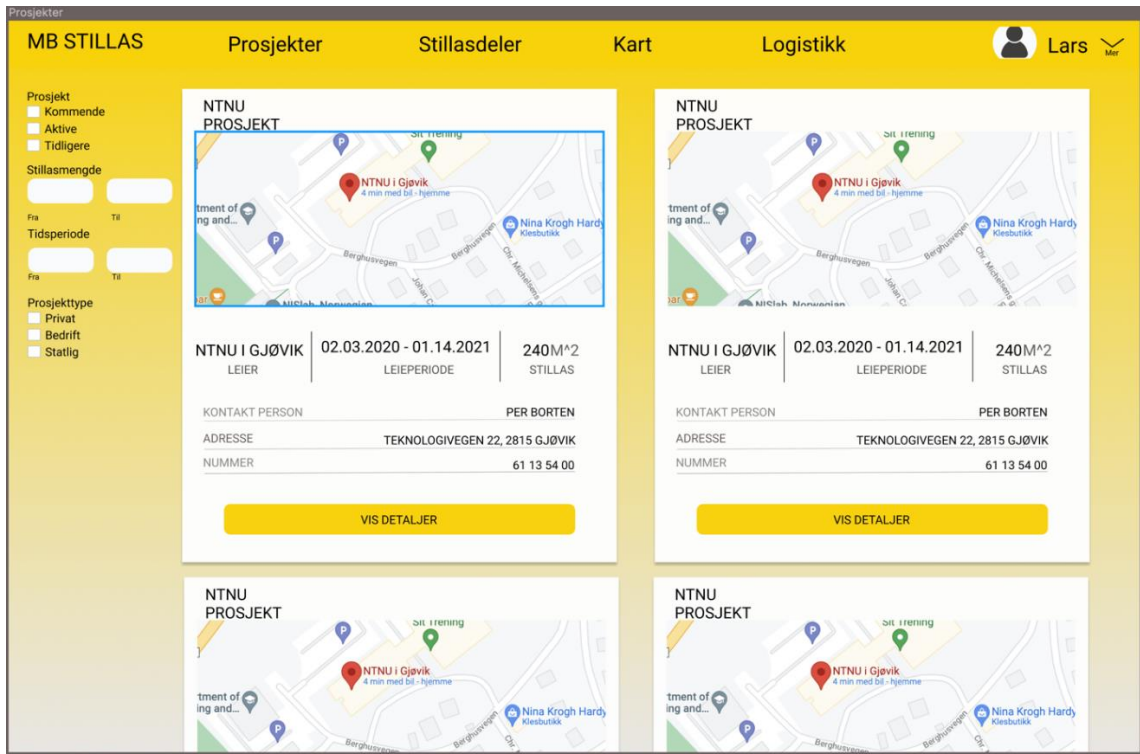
Prosjekter

MB STILLAS
Prosjekter
Stillasdeler
Kart
Logistikk
Lars
Mer

Prosjekt
Kommende
Aktive
Tidligere

Stillasmengde
Fra
Til

Tidsperiode
Fra
Til

Prosjekttype
Privat
Bedrift
Statlig

NTNU PROSJEKT

Sit Trening
NTNU i Gjøvik
4 min med bil - hjemme
tment of ing and...
Nina Krogh Hardy
Klesbutikk
Berghusvegen
NISlab, Norwegian

NTNU I GJØVIK
LEIER
02.03.2020 - 01.14.2021
LEIEPERIODE
240M^2
STILLAS

KONTAKT PERSON
PER BORTEN
ADRESSE
TEKNOLOGIVEGEN 22, 2815 GJØVIK
NUMMER
61 13 54 00

VIS DETALJER

NTNU PROSJEKT

Sit Trening
NTNU i Gjøvik
4 min med bil - hjemme
tment of ing and...
Nina Krogh Hardy
Klesbutikk
Berghusvegen
NISlab, Norwegian

NTNU I GJØVIK
LEIER
02.03.2020 - 01.14.2021
LEIEPERIODE
240M^2
STILLAS

KONTAKT PERSON
PER BORTEN
ADRESSE
TEKNOLOGIVEGEN 22, 2815 GJØVIK
NUMMER
61 13 54 00

VIS DETALJER

NTNU PROSJEKT

Sit Trening
NTNU i Gjøvik
4 min med bil - hjemme
tment of ing and...
Nina Krogh Hardy
Klesbutikk
Berghusvegen

NTNU PROSJEKT

Sit Trening
NTNU i Gjøvik
4 min med bil - hjemme
tment of ing and...
Nina Krogh Hardy
Klesbutikk
Berghusvegen